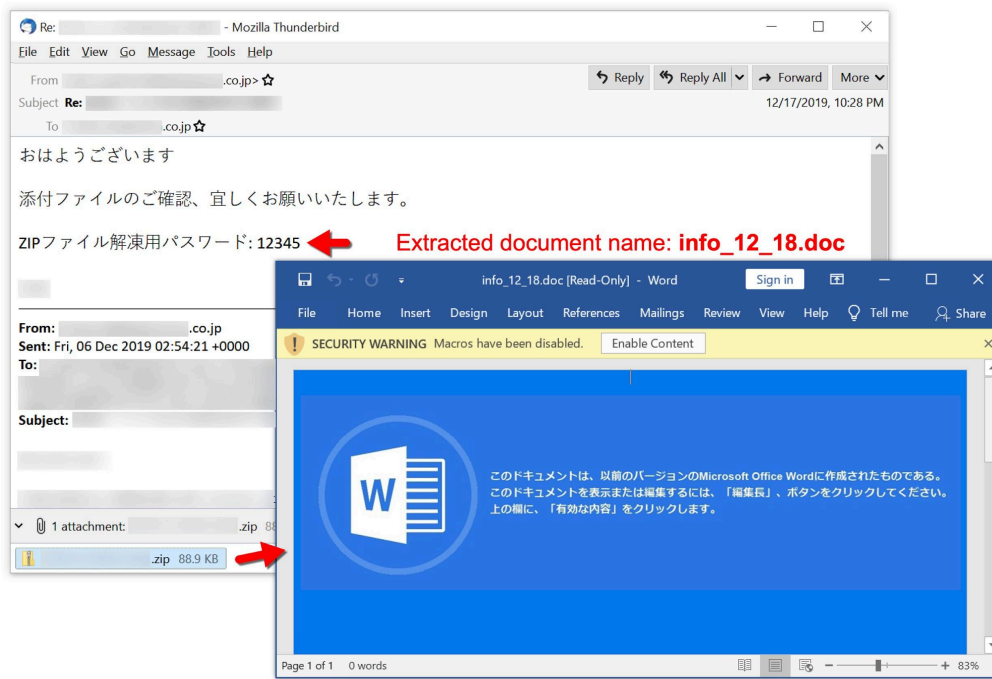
Re: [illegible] - Mozilla Thunderbird

File Edit View Go Message Tools Help

From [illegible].co.jp>

Reply Reply All Forward More

Subject Re: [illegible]

12/17/2019, 10:28 PM

To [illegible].co.jp

おはようございます

添付ファイルのご確認、宜しくお願いいたします。

ZIPファイル解凍用パスワード: 12345

Extracted document name: **info_12_18.doc**

From: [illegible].co.jp
Sent: Fri, 06 Dec 2019 02:54:21 +0000
To: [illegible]

Subject: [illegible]

1 attachment: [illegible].zip 88

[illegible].zip 88.9 KB

info_12_18.doc [Read-Only] - Word

Sign in

File Home Insert Design Layout References Mailings Review View Help Tell me Share

SECURITY WARNING Macros have been disabled. Enable Content

W

このドキュメントは、以前のバージョンのMicrosoft Office Wordに作成されたものである。
このドキュメントを表示または編集するには、「編集長」、ボタンをクリックしてください。
上の欄に、「有効な内容」をクリックします。

Page 1 of 1 0 words

83%